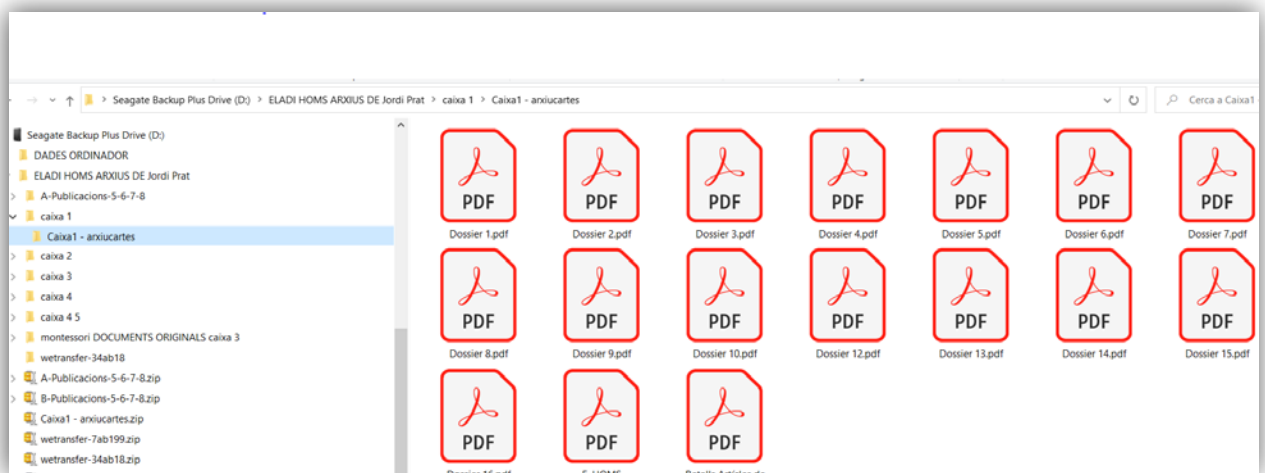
Seagate Backup Plus Drive (D:) > ELADI HOMS ARXIUS DE Jordi Prat > caixa 1 > Caixa1 - arxiucartes

Cerca a Caixa1

Seagate Backup Plus Drive (D:)
DADES ORDINADOR
ELADI HOMS ARXIUS DE Jordi Prat
A-Publicacions-5-6-7-8
caixa 1
Caixa1 - arxiucartes
caixa 2
caixa 3
caixa 4
caixa 4 5
montessori DOCUMENTS ORIGINALS caixa 3
wetransfer-34ab18
A-Publicacions-5-6-7-8.zip
B-Publicacions-5-6-7-8.zip
Caixa1 - arxiucartes.zip
wetransfer-7ab199.zip
wetransfer-34ab18.zip

PDF
Dossier 1.pdf
PDF
Dossier 2.pdf
PDF
Dossier 3.pdf
PDF
Dossier 4.pdf
PDF
Dossier 5.pdf
PDF
Dossier 6.pdf
PDF
Dossier 7.pdf
PDF
Dossier 8.pdf
PDF
Dossier 9.pdf
PDF
Dossier 10.pdf
PDF
Dossier 12.pdf
PDF
Dossier 13.pdf
PDF
Dossier 14.pdf
PDF
Dossier 15.pdf
PDF
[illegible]
PDF
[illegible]
PDF
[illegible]